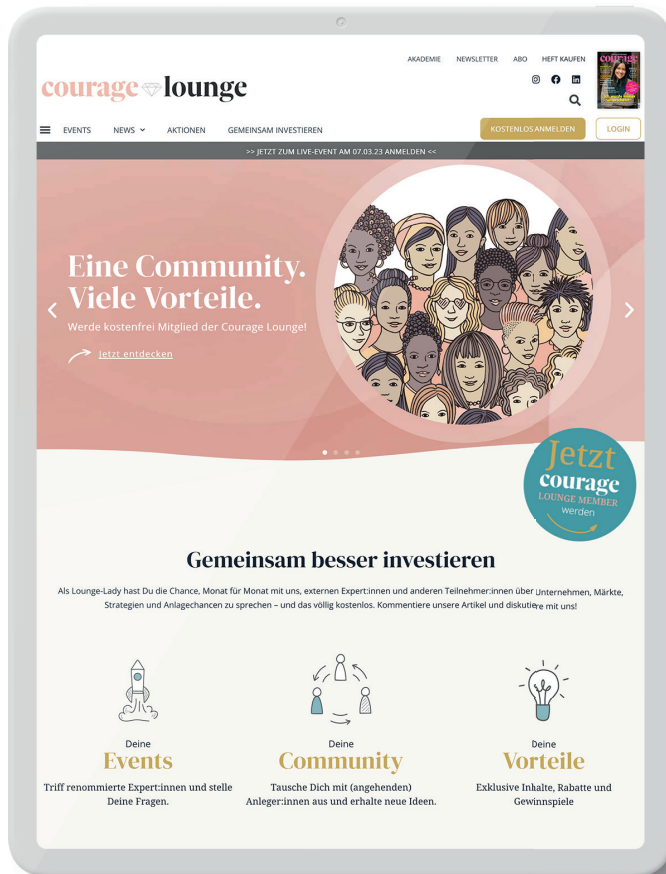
AKADEMIE NEWSLETTER ABO HEFT KAUFEN

courage

courage lounge

EVENTS NEWS AKTIONEN GEMEINSAM INVESTIEREN

KOSTENLOS ANMELDEN LOGIN

>> JETZT ZUM LIVE-EVENT AM 07.03.23 ANMELDEN <<

Eine Community. Viele Vorteile.

Werde kostenfrei Mitglied der Courage Lounge!

Jetzt entdecken

Jetzt courage LOUNGE MEMBER werden

Gemeinsam besser investieren

Als Lounge-Lady hast Du die Chance, Monat für Monat mit uns, externen Expert:innen und anderen Teilnehmer:innen über Unternehmen, Märkte, Strategien und Anlagechancen zu sprechen – und das völlig kostenlos. Kommentiere unsere Artikel und diskutiere mit uns!

Deine
Events
Triff renommierte Expert:innen und stelle Deine Fragen.

Deine
Community
Tausche Dich mit (angehenden) Anleger:innen aus und erhalte neue Ideen.

Deine
Vorteile
Exklusive Inhalte, Rabatte und Gewinnspiele